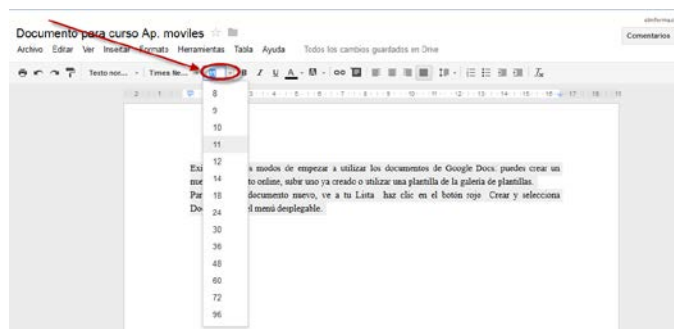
Documento para curso Ap. moviles

Archivo Editar Ver Insertar Formato Herramientas Tabla Ayuda Todos los cambios guardados en Drive

Comentarios

Texto nor... Times Ne... B I U A

8
9
10
11
12
14
18
24
30
36
48
60
72
96

Exi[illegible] a modos de empezar a utilizar los documentos de Google Docs: puedes crear un nu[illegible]to online, subir uno ya creado o utilizar una plantilla de la galería de plantillas.
Pa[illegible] documento nuevo, ve a tu Lista haz clic en el botón rojo Crear y selecciona Do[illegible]l menú desplegable.